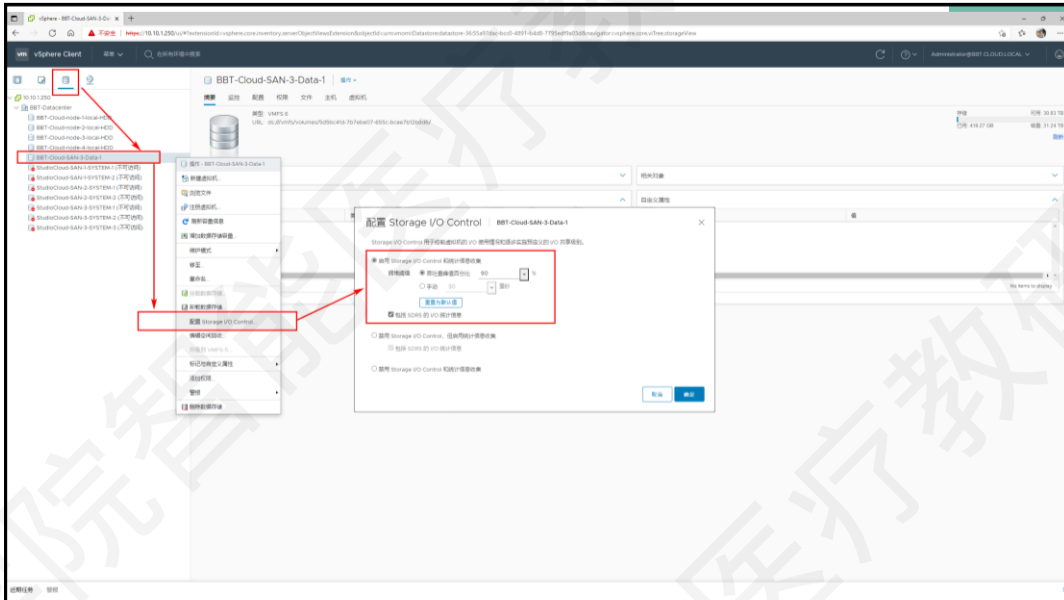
vSphere - BBT-Cloud-SAN-3-Da ×  +

A 不安全 | https://10.10.1.250/ui/#?extensionId=vsphere.core.inventory.serverObjectViewsExtension&objectId=urn:vmomi:Datastore:datastore-36:55a93bc-bcd0-4891-b4d8-7795ed9a03d8&navigator=vsphere.core.viTree.storageView

vm vSphere Client 菜单 ∨ 在所有环境中搜索

Administrator@BBT.CLOUD.LOCAL ∨

10.10.1.250
BBT-Datacenter
BBT-Cloud-node-1-local-HDD
BBT-Cloud-node-2-local-HDD
BBT-Cloud-node-3-local-HDD
BBT-Cloud-node-4-local-HDD
BBT-Cloud-SAN-3-Data-1
StudioCloud-SAN-1-SYSTEM-1 (不可访问)
StudioCloud-SAN-1-SYSTEM-2 (不可访问)
StudioCloud-SAN-2-SYSTEM-1 (不可访问)
StudioCloud-SAN-2-SYSTEM-2 (不可访问)
StudioCloud-SAN-3-SYSTEM-1 (不可访问)
StudioCloud-SAN-3-SYSTEM-2 (不可访问)
StudioCloud-SAN-3-SYSTEM-3 (不可访问)

BBT-Cloud-SAN-3-Data-1 操作 ∨
摘要 监控 配置 权限 文件 主机 虚拟机

类型: VMFS 6
URL: ds:///vmfs/volumes/5d9bc4fd-7b7ebe07-455c-bcee7b12bdd8/

相关对象
自定义属性

No items to display

操作 - BBT-Cloud-SAN-3-Data-1
新建虚拟机
浏览文件
注册虚拟机
刷新容量信息
增加数据存储容量
维护模式
修复
重命名
卸载数据存储
删除数据存储
配置 Storage I/O Control
编辑空间回收
升级到 VMFS-5
标记与自定义属性
添加权限
警报
删除数据存储

配置 Storage I/O Control | BBT-Cloud-SAN-3-Data-1 ×

Storage I/O Control 用于根据虚拟机的 I/O 使用情况和提供实施预定义的 I/O 共享级别。

启用 Storage I/O Control 和统计信息收集
拥堵阈值 峰值吞吐量百分比 90 %
手动 30 毫秒
重置为默认值
包括 SDRS 的 I/O 统计信息

禁用 Storage I/O Control，但启用统计信息收集
包括 SDRS 的 I/O 统计信息

禁用 Storage I/O Control 和统计信息收集

取消 确定

近期任务 警报